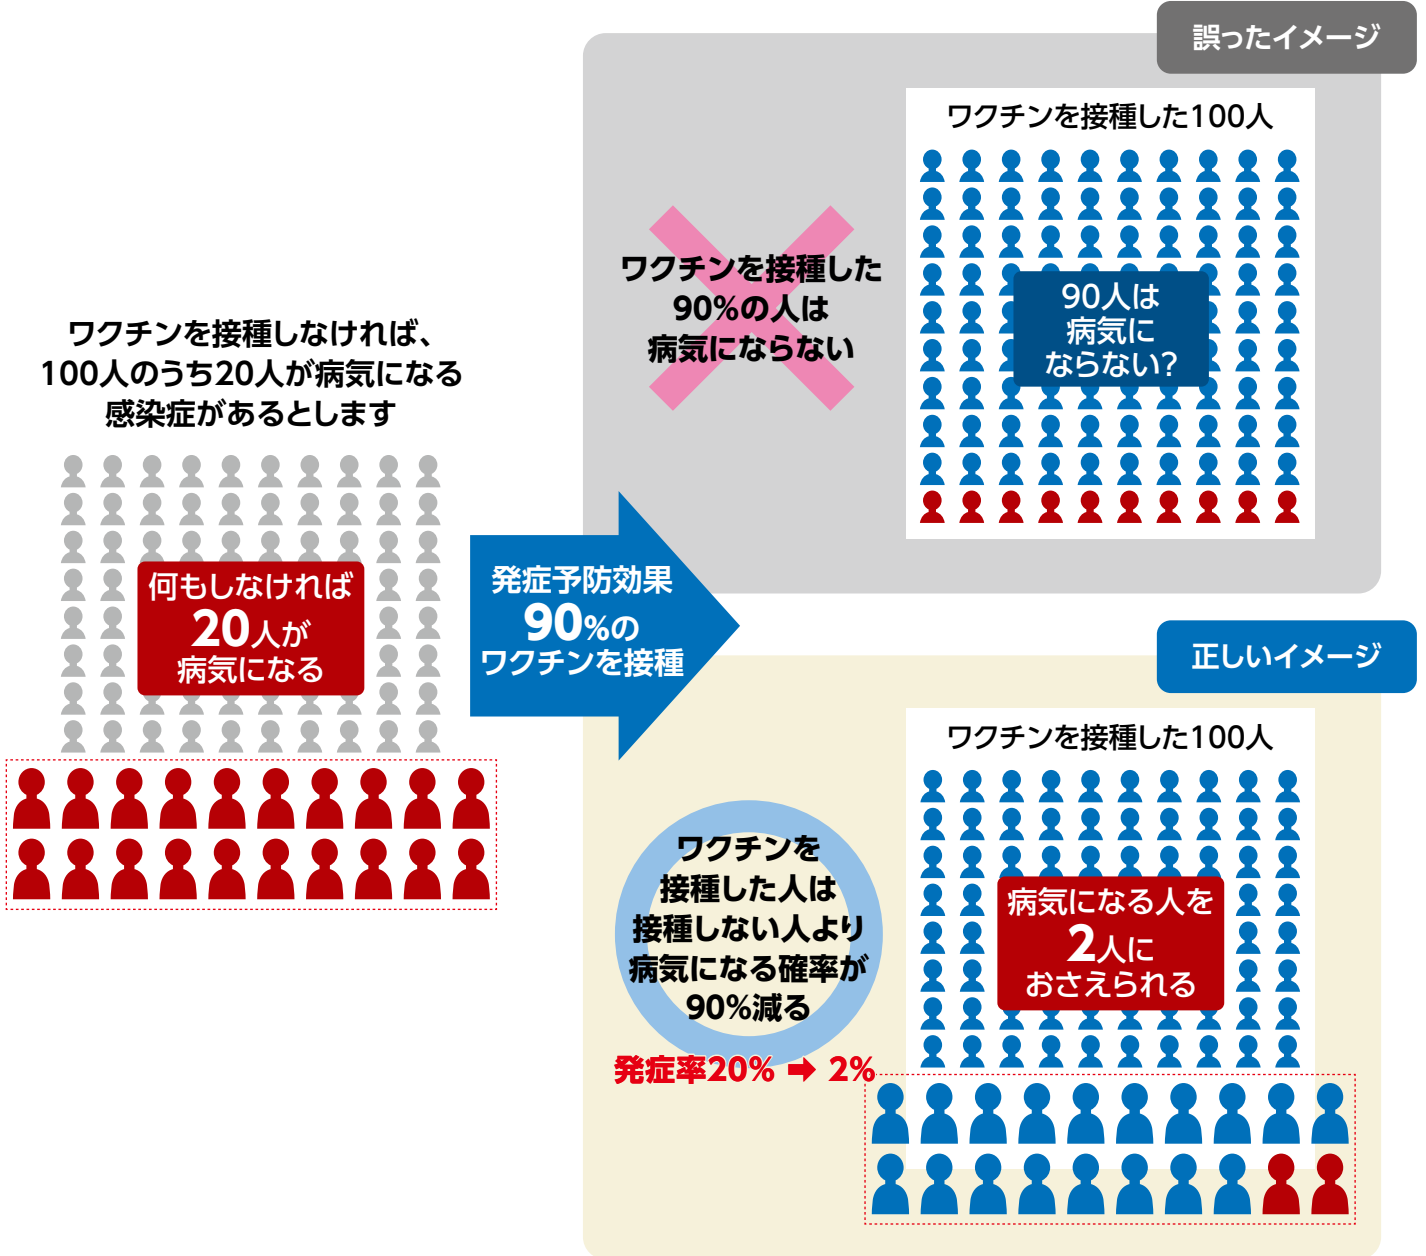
誤ったイメージ

ワクチンを接種した100人

ワクチンを接種した90%の人は病気にならない

90人は病気にならない?

ワクチンを接種しなければ、100人のうち20人が病気になる感染症があるとします

何もしなければ20人が病気になる

発症予防効果90%のワクチンを接種

正しいイメージ

ワクチンを接種した100人

ワクチンを接種した人は接種しない人より病気になる確率が90%減る

病気になる人を2人におさえられる

発症率20% ➡ 2%